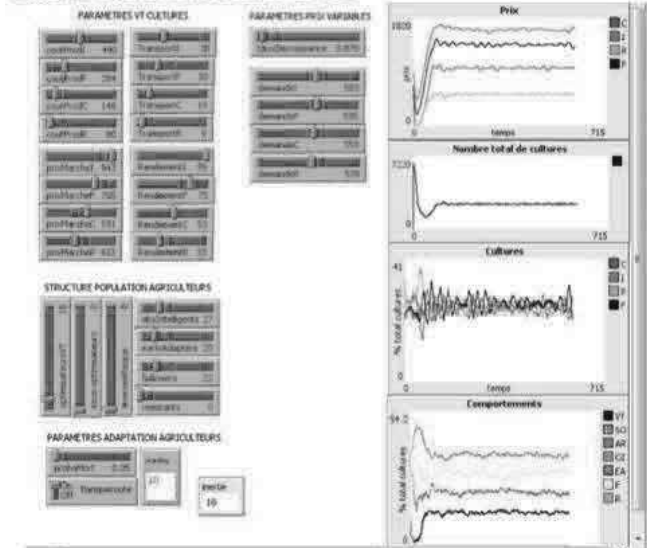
PARAMETRES VT CULTURES

PARAMETRES PRIX VARIABLES

coutProdC 490

coutProdI 284

coutProdC 146

coutProdR 90

TransportI 35

TransportF 30

TransportC 15

TransportR 5

tauxDecroissance 0.075

DemandeI 500

DemandeF 535

DemandeC 555

DemandeR 535

prixMarcheI 947

prixMarcheF 780

prixMarcheC 533

prixMarcheR 633

RendementI

RendementF 75

RendementC 53

RendementR 53

STRUCTURE POPULATION AGRICULTEURS

nbreIntelligents 27

nbreAdaptatifs 25

Suiveurs 22

PARAMETRES ADAPTATION AGRICULTEURS

probaMort 0.05

Transparente

inertie

10

Prix

1000

prix

0

temps

715

C

I

R

F

Nombre total de cultures

7220

0

715

Cultures

41

% total cultures

0

temps

715

C

I

R

F

Comportements

54.2

% total cultures

VT

SO

AR

GZ

EA

F

R